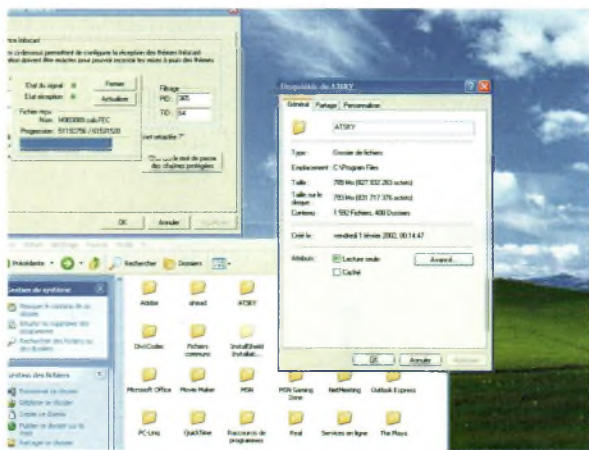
Propriétés de ATSKY

Général | Partage | Personnaliser

ATSKY

Type : Dossier de fichiers
Emplacement : C:\Program Files
Taille : 785 Mo (827 832 263 octets)
Taille sur le disque : 793 Mo (831 717 376 octets)
Contenu : 1 592 Fichiers, 400 Dossiers

Créé le : vendredi 1 février 2002, 00:14:47

Attributs : Lecture seule | Avancé...
Caché

OK | Annuler | Appliquer

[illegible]
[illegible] permettent de configurer la réception des fichiers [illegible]
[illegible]

Etat du signal | Fermer
Etat réception | Actualiser
Fichier reçu :
Nom : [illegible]
Progression : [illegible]

Filtrage
PID : 385
TID : 54

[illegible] ?

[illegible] des chaînes protégées

OK | Annuler | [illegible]

Précédente | Rechercher | Dossiers

Gestion du système
Masquer le contenu de ce dossier
Ajouter ou supprimer des programmes
Rechercher des fichiers ou des dossiers

Gestion des fichiers
Renommer ce dossier
Déplacer ce dossier
Copier ce dossier
Publier ce dossier sur le Web
Partager ce dossier

Adobe | ahead | ATSKY
DivXCodec | Fichiers communs | InstallShield Installat...
Microsoft Office | Movie Maker | MSN | MSN Gaming Zone | NetMeeting | Outlook Express
PC-Lino | QuickTime | Raccourcis de programmes | Real | Services en ligne | The Plays